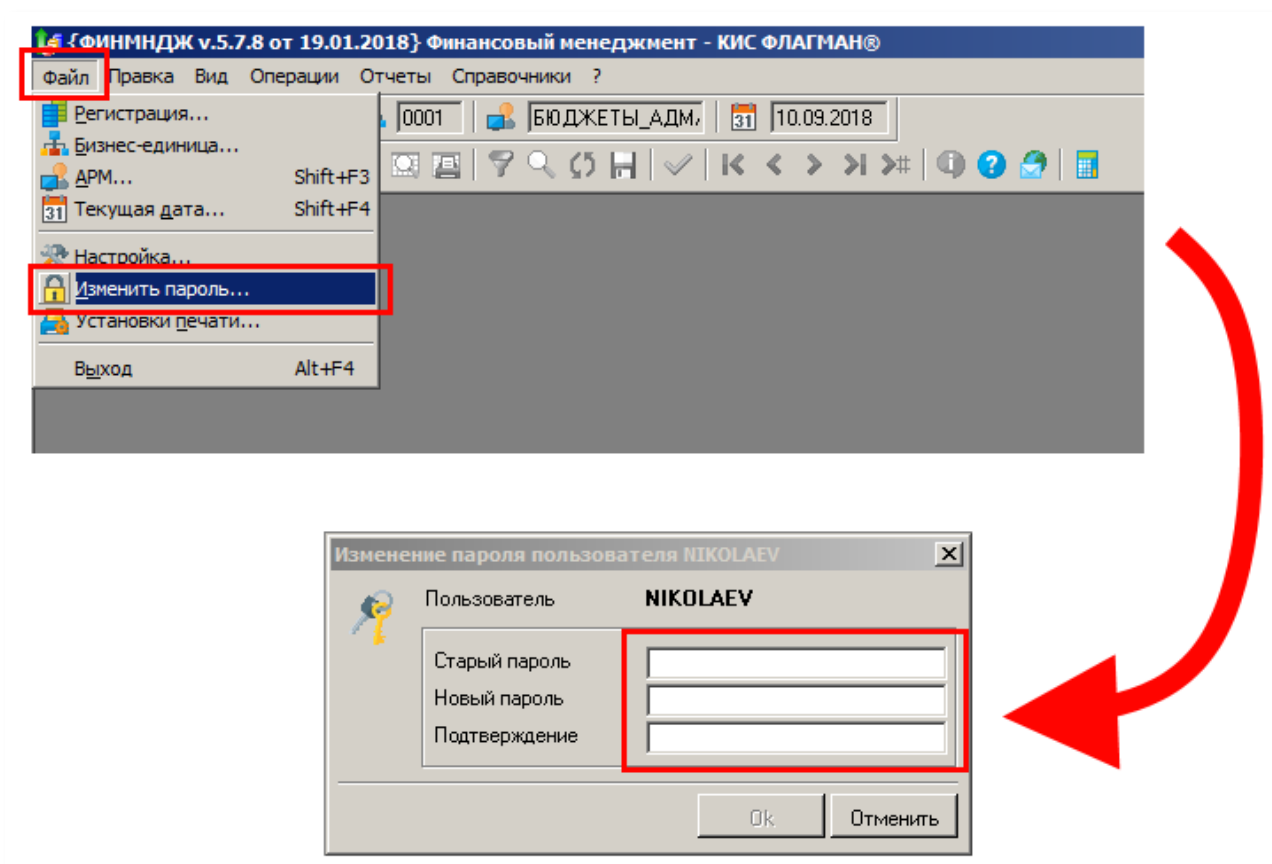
{ФИНМНДЖ v.5.7.8 от 19.01.2018} Финансовый менеджмент - КИС ФЛАГМАН®

Файл Правка Вид Операции Отчеты Справочники ?

0001 БЮДЖЕТЫ_АДМ/ 31 10.09.2018

Регистрация...
Бизнес-единица...
АРМ... Shift+F3
Текущая дата... Shift+F4
Настройка...
Изменить пароль...
Установки печати...
Выход Alt+F4

Изменение пароля пользователя NIKOLAEV

Пользователь NIKOLAEV

Старый пароль
Новый пароль
Подтверждение

Ok Отменить